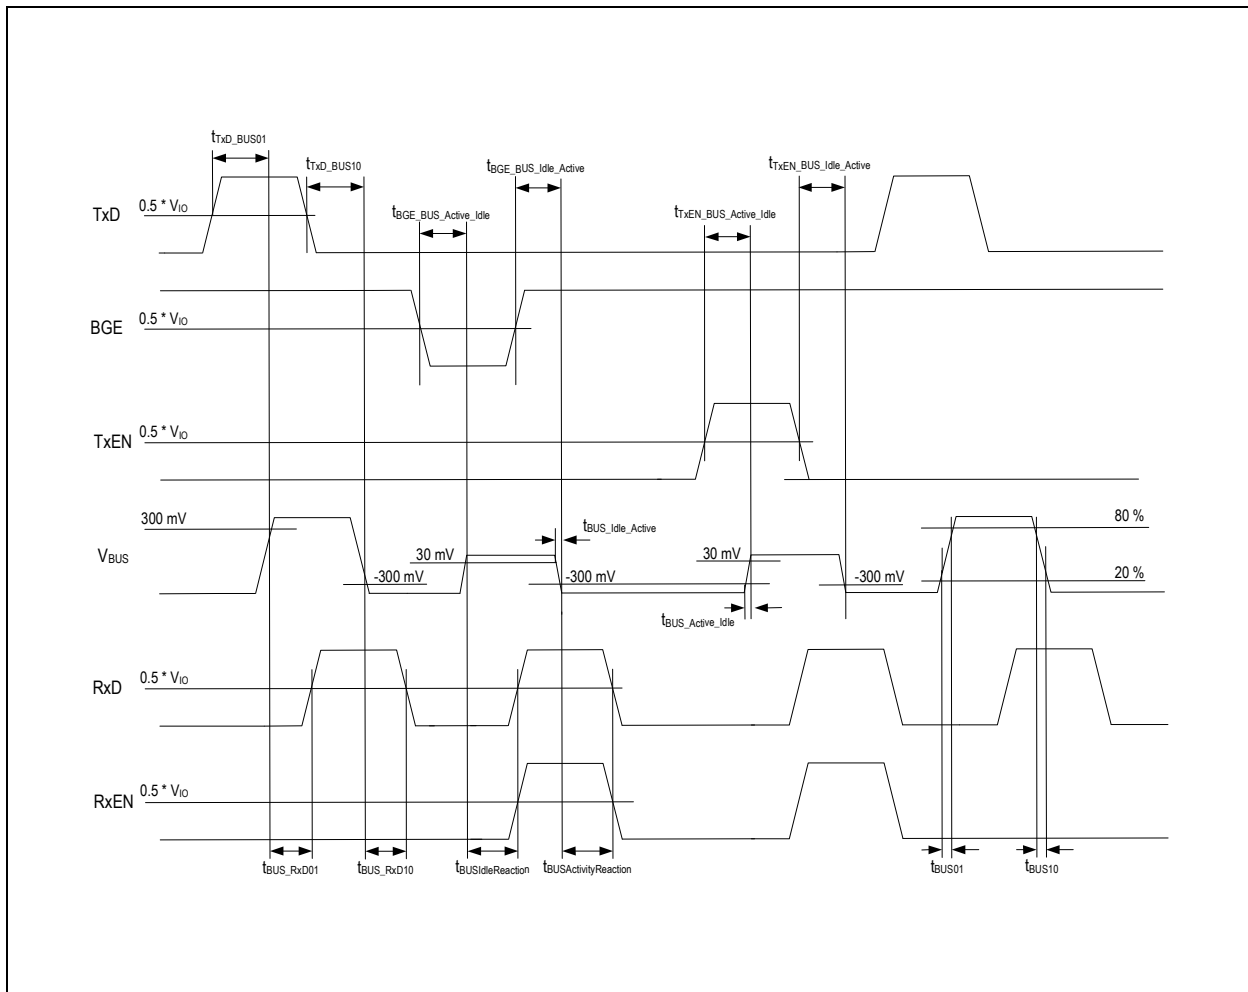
$t_{TxD\_BUS01}$

$t_{TxD\_BUS10}$

$t_{BGE\_BUS\_Idle\_Active}$

$t_{TxEN\_BUS\_Idle\_Active}$

TxD 0.5 * $V_{IO}$

$t_{BGE\_BUS\_Active\_Idle}$

$t_{TxEN\_BUS\_Active\_Idle}$

BGE 0.5 * $V_{IO}$

TxEN 0.5 * $V_{IO}$

300 mV

$t_{BUS\_Idle\_Active}$

80 %

$V_{BUS}$

30 mV

30 mV

-300 mV

-300 mV

-300 mV

20 %

$t_{BUS\_Active\_Idle}$

RxD 0.5 * $V_{IO}$

RxEN 0.5 * $V_{IO}$

$t_{BUS\_RxD01}$ $t_{BUS\_RxD10}$ $t_{BUSIdleReaction}$ $t_{BUSActivityReaction}$ $t_{BUS01}$ $t_{BUS10}$